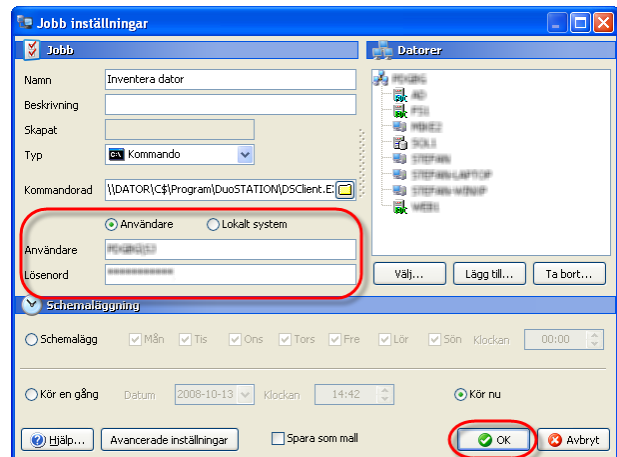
Jobb inställningar

Jobb

Namn Inventera dator

Beskrivning

Skapat

Typ Kommando

Kommandorad \\DATOR\C$\Program\DuoSTATION\DSClient.E

Användare

Lokalt system

Användare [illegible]

Lösenord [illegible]

Datorer

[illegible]

Välj...

Lägg till...

Ta bort...

Schemaläggning

Schemalägg

Mån

Tis

Ons

Tors

Fre

Lör

Sön

Klockan 00:00

Kör en gång

Datum 2008-10-13

Klockan 14:42

Kör nu

Hjälp...

Avancerade inställningar

Spara som mall

OK

Avbryt